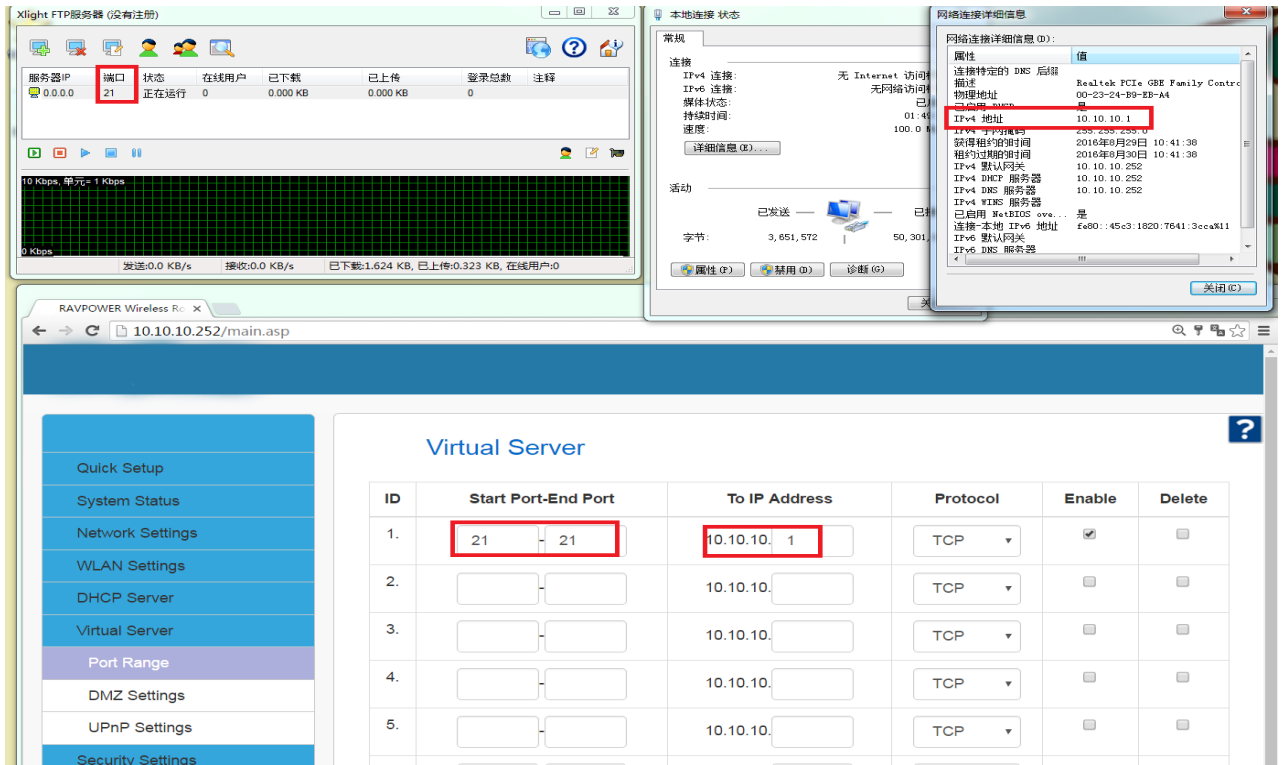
Xlight FTP服务器 (没有注册)

| 服务器IP | 端口 | 状态 | 在线用户 | 已下载 | 已上传 | 登录总数 | 注释 |
|---|---|---|---|---|---|---|---|
| 0.0.0.0 | 21 | 正在运行 | 0 | 0.000 KB | 0.000 KB | 0 | |

10 Kbps, 单元= 1 Kbps

0 Kbps

发送:0.0 KB/s 接收:0.0 KB/s 已下载:1.624 KB, 已上传:0.323 KB, 在线用户:0

本地连接 状态

常规

连接
IPv4 连接: 无 Internet 访问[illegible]
IPv6 连接: 无网络访问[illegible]
媒体状态: 已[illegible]
持续时间: 01:4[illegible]
速度: 100.0 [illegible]

详细信息(E)...

活动
已发送 — — 已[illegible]
字节: 3,651,572 | 50,301,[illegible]

属性(P) 禁用(D) 诊断(G)

网络连接详细信息

网络连接详细信息(D):

| 属性 | 值 |
|---|---|
| 连接特定的 DNS 后缀 | |
| 描述 | Realtek PCIe GBE Family Contro |
| 物理地址 | 00-23-24-B9-EB-A4 |
| 已启用 DHCP | 是 |
| IPv4 地址 | 10.10.10.1 |
| IPv4 子网掩码 | 255.255.255.0 |
| 获得租约的时间 | 2016年8月29日 10:41:38 |
| 租约过期的时间 | 2016年8月30日 10:41:38 |
| IPv4 默认网关 | 10.10.10.252 |
| IPv4 DHCP 服务器 | 10.10.10.252 |
| IPv4 DNS 服务器 | 10.10.10.252 |
| IPv4 WINS 服务器 | |
| 已启用 NetBIOS ove... | 是 |
| 连接-本地 IPv6 地址 | fe80::45c3:1820:7641:3cca%11 |
| IPv6 默认网关 | |
| IPv6 DNS 服务器 | |

关闭(C)

RAVPOWER Wireless Ro ×

10.10.10.252/main.asp

Quick Setup
System Status
Network Settings
WLAN Settings
DHCP Server
Virtual Server
Port Range
DMZ Settings
UPnP Settings
Security Settings

Virtual Server

?

| ID | Start Port-End Port | To IP Address | Protocol | Enable | Delete |
|---|---|---|---|---|---|
| 1. | 21 - 21 | 10.10.10. 1 | TCP | ✔ | |
| 2. | - | 10.10.10. | TCP | | |
| 3. | - | 10.10.10. | TCP | | |
| 4. | - | 10.10.10. | TCP | | |
| 5. | - | 10.10.10. | TCP | | |